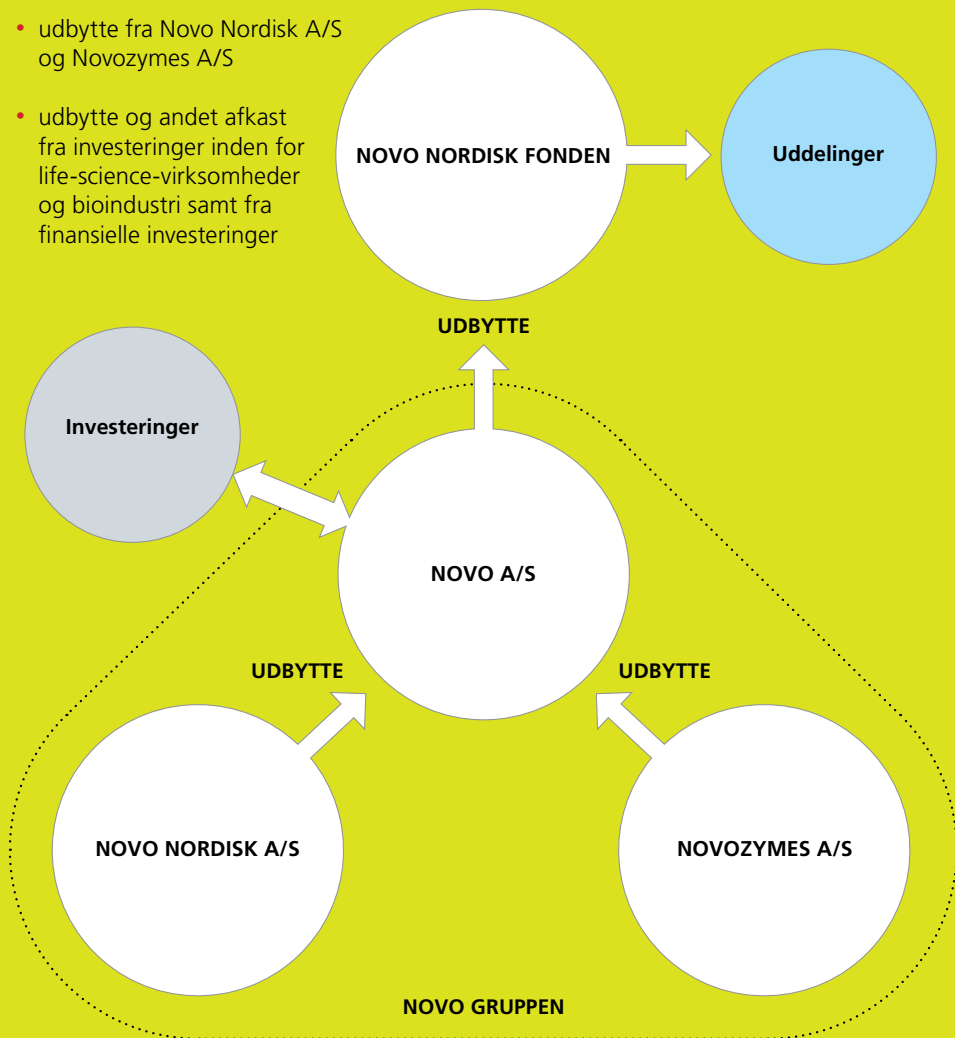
• udbytte fra Novo Nordisk A/S og Novozymes A/S

• udbytte og andet afkast fra investeringer inden for life-science-virksomheder og bioindustri samt fra finansielle investeringer

NOVO NORDISK FONDEN

Uddelinger

UDBYTTE

Investeringer

NOVO A/S

UDBYTTE

UDBYTTE

NOVO NORDISK A/S

NOVOZYMES A/S

NOVO GRUPPEN